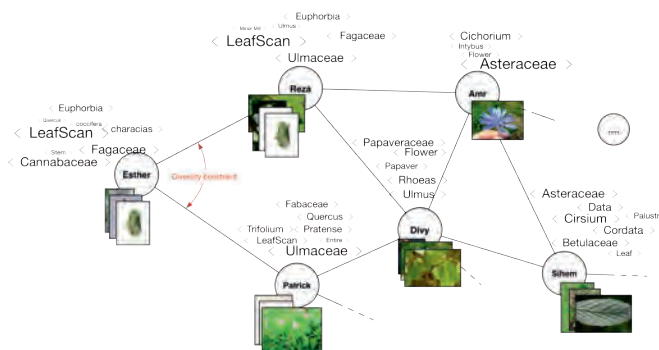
Euphorbia
Minor fol  Ulmus
< LeafScan >  Fagaceae
< Ulmaceae >
Reza

Cichorium
Intybus
Flower
< Asteraceae >
Amr

Euphorbia
Quercus  coccifera
< LeafScan >  characias
Stem  < Fagaceae >
< Cannabaceae >
Esther
Diversity constraint

Papaveraceae
< Flower >
Papaver
< Rhoeas >
Ulmus

Fabaceae
< Quercus >
Trifolium  Pratense
LeafScan  Entire
< Ulmaceae >
Patrick

Divy

Asteraceae
Data
< Cirsium >  Palustr
Cordata
Betulaceae
Leaf
Sihem